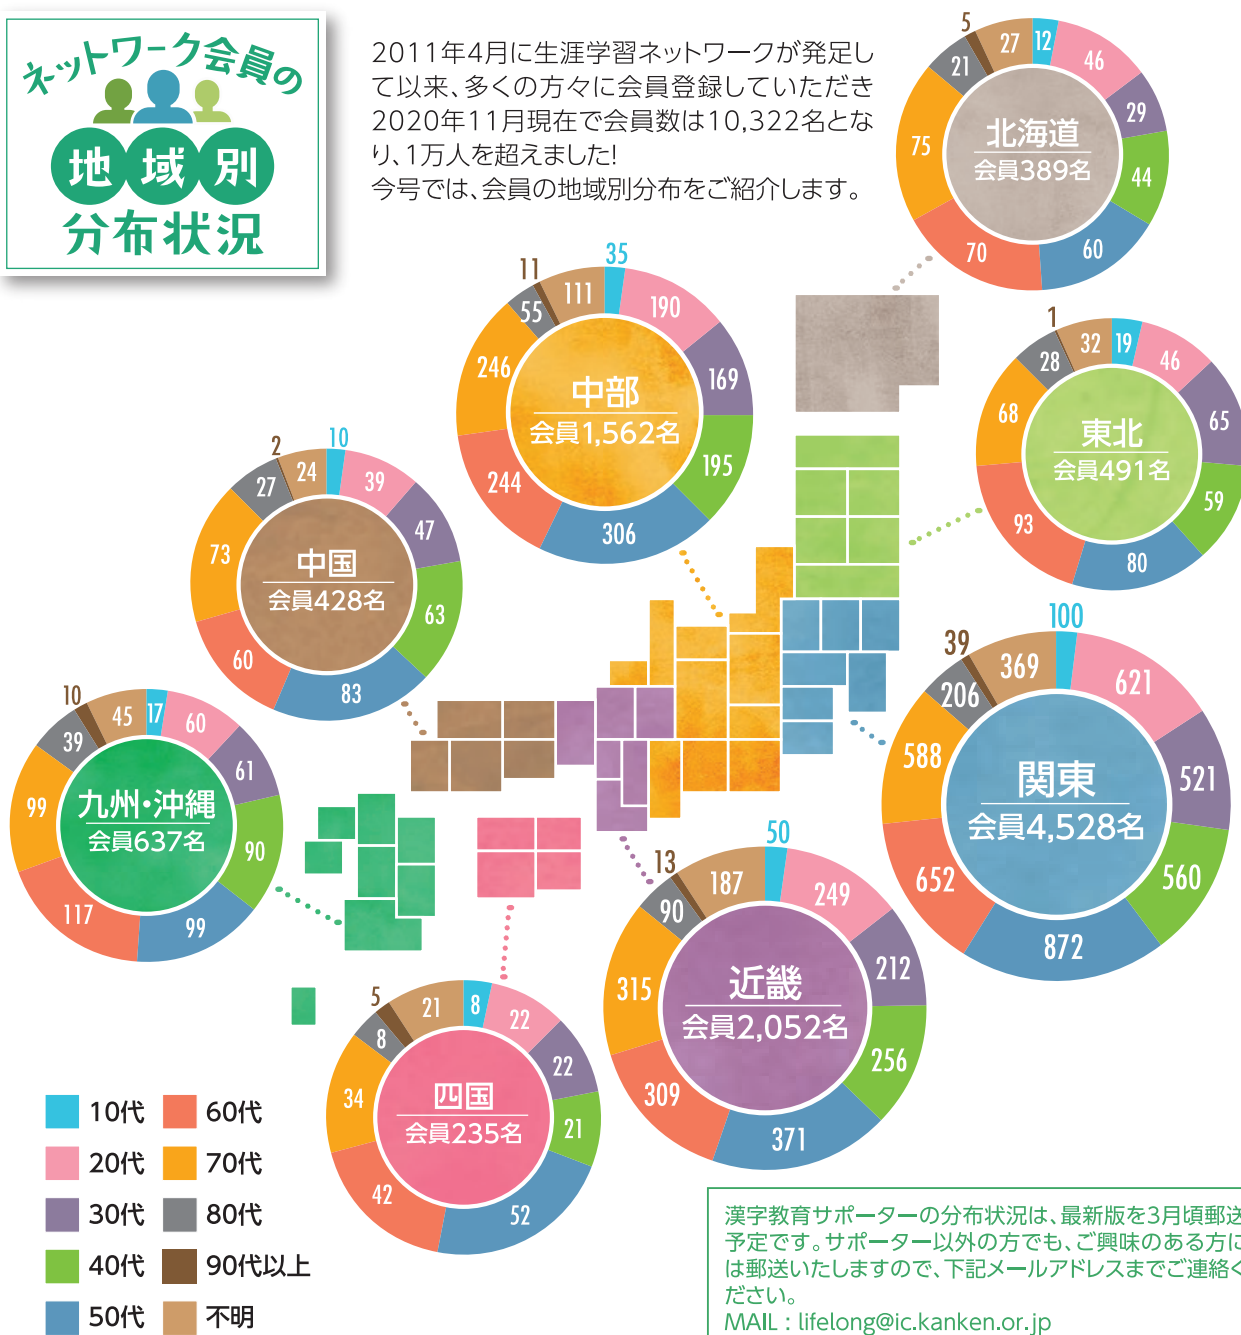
ネットワーク会員の
地域別
分布状況

2011年4月に生涯学習ネットワークが発足して以来、多くの方々に会員登録していただき2020年11月現在で会員数は10,322名となり、1万人を超えました!
今号では、会員の地域別分布をご紹介します。

北海道
会員389名
5 27 12 46 29 44 60 70 75 21

東北
会員491名
1 32 19 46 65 59 80 93 68 28

中部
会員1,562名
11 35 111 190 169 195 306 244 246 55

中国
会員428名
2 10 24 39 47 63 83 60 73 27

関東
会員4,528名
39 100 369 621 521 560 872 652 588 206

九州・沖縄
会員637名
10 45 17 60 61 90 99 117 99 39

近畿
会員2,052名
13 50 187 249 212 256 371 309 315 90

四国
会員235名
5 21 8 22 22 21 52 42 34 8

10代 60代
20代 70代
30代 80代
40代 90代以上
50代 不明

漢字教育サポーターの分布状況は、最新版を3月頃郵送予定です。サポーター以外の方でも、ご興味のある方には郵送いたしますので、下記メールアドレスまでご連絡ください。
MAIL : lifelong@ic.kanken.or.jp